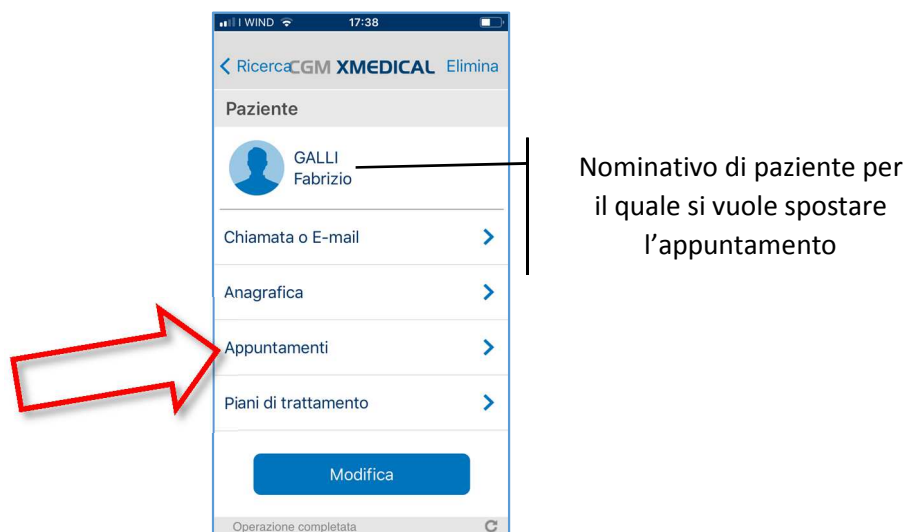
I WIND 17:38

< Ricerca CGM XMEDICAL Elimina

Paziente

GALLI
Fabrizio

Nominativo di paziente per il quale si vuole spostare l'appuntamento

Chiamata o E-mail >

Anagrafica >

Appuntamenti >

Piani di trattamento >

Modifica

Operazione completata